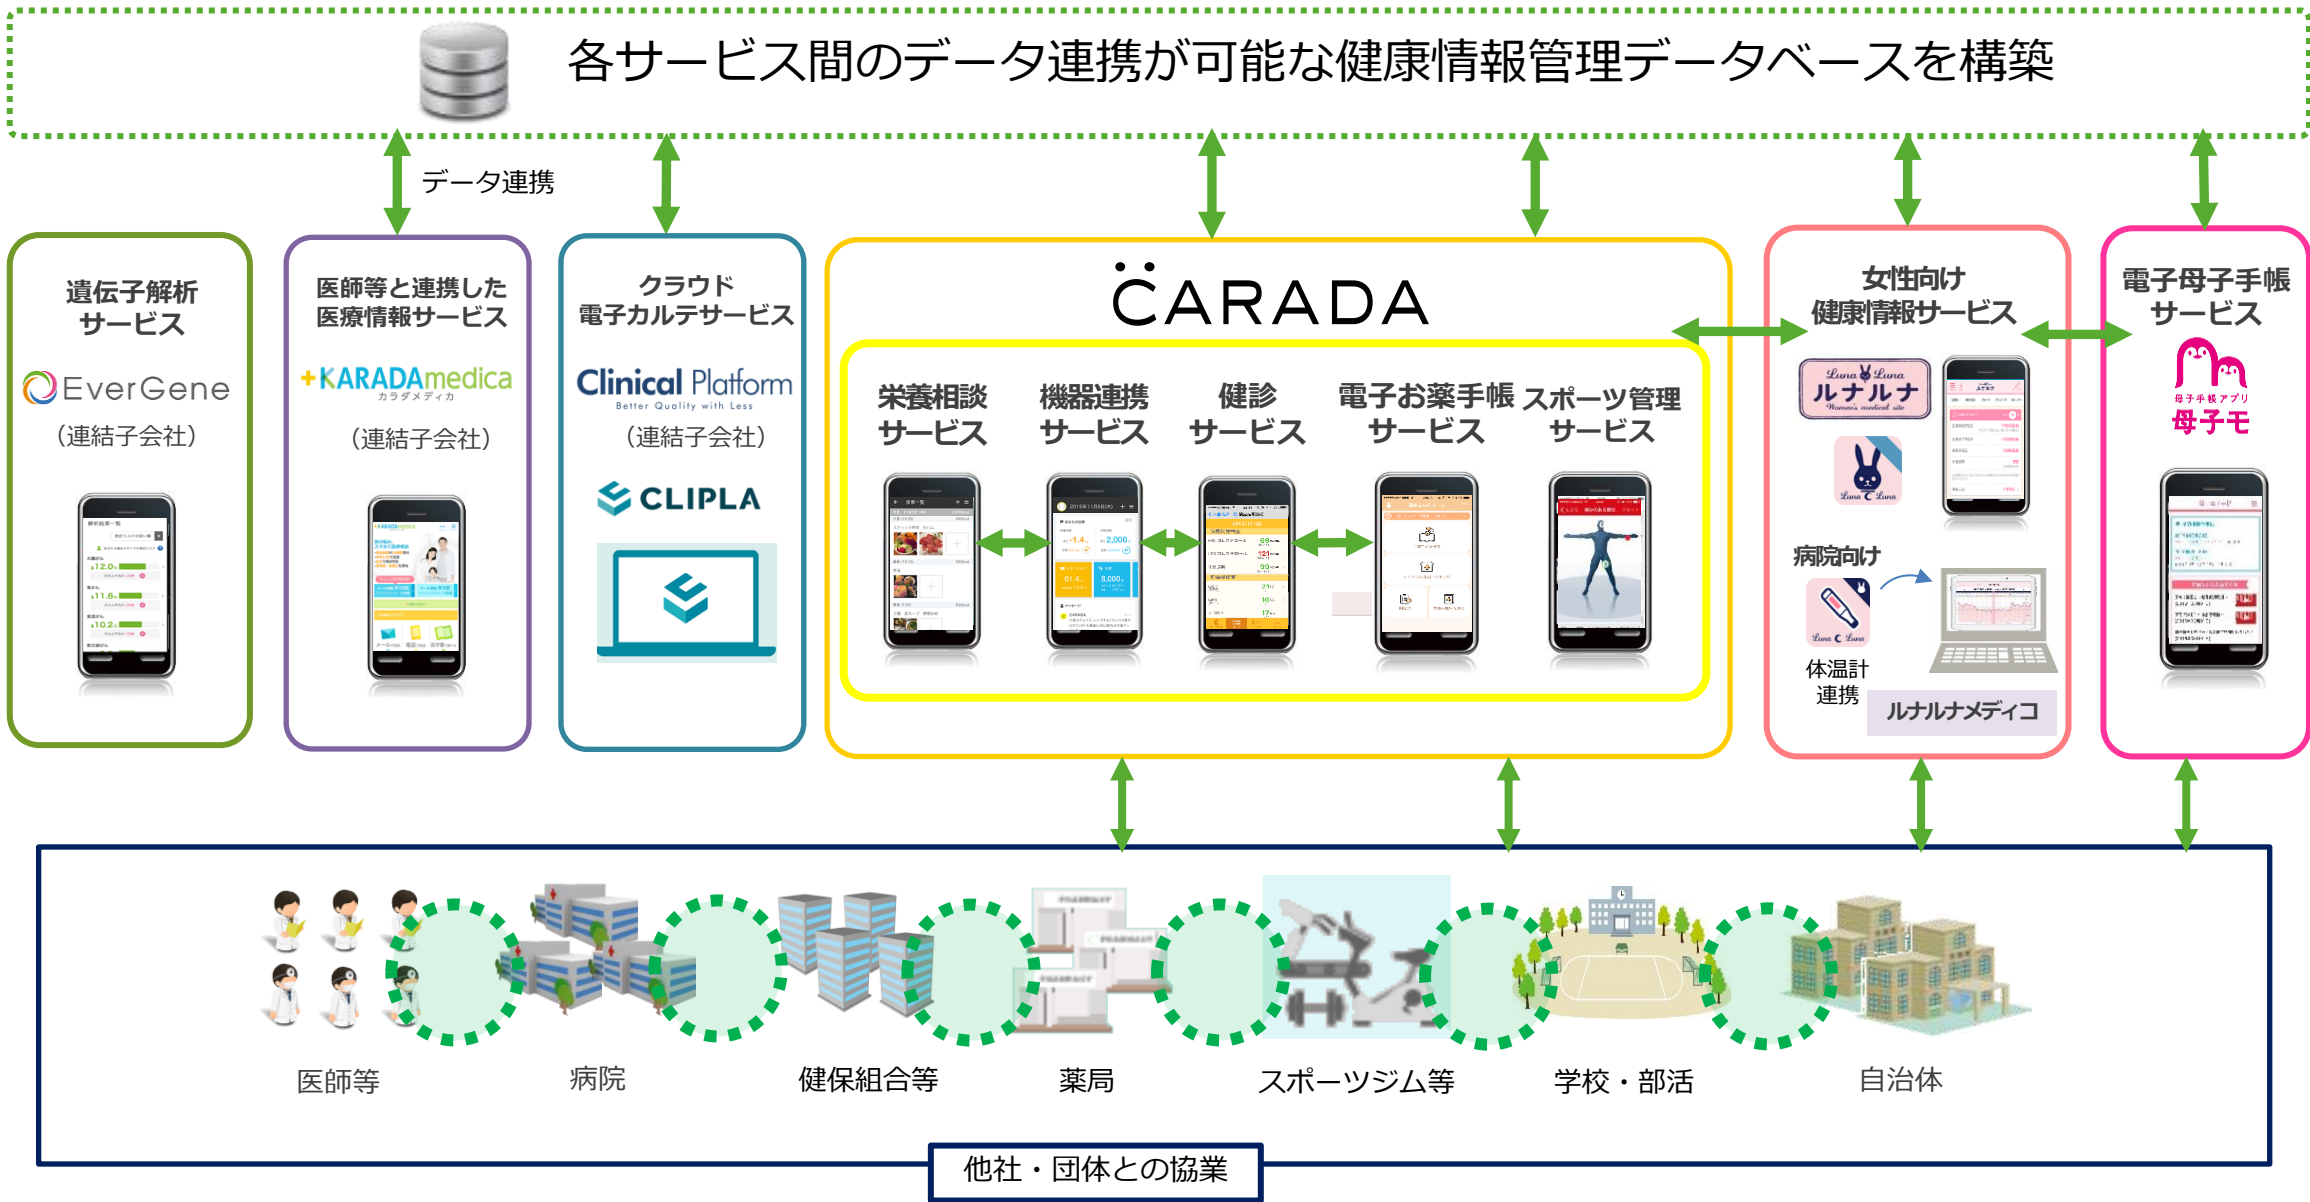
各サービス間のデータ連携が可能な健康情報管理データベースを構築

データ連携

遺伝子解析サービス
EverGene
（連結子会社）

医師等と連携した医療情報サービス
+KARADAmedica
カラダメディカ
（連結子会社）

クラウド電子カルテサービス
Clinical Platform
Better Quality with Less
（連結子会社）
CLIPLA

CARADA
栄養相談サービス
機器連携サービス
健診サービス
電子お薬手帳サービス
スポーツ管理サービス

女性向け健康情報サービス
Luna Luna
ルナルナ
Women's medical site
Luna C Luna
病院向け
体温計連携
ルナルナメディコ

電子母子手帳サービス
母子手帳アプリ
母子モ

医師等
病院
健保組合等
薬局
スポーツジム等
学校・部活
自治体

他社・団体との協業